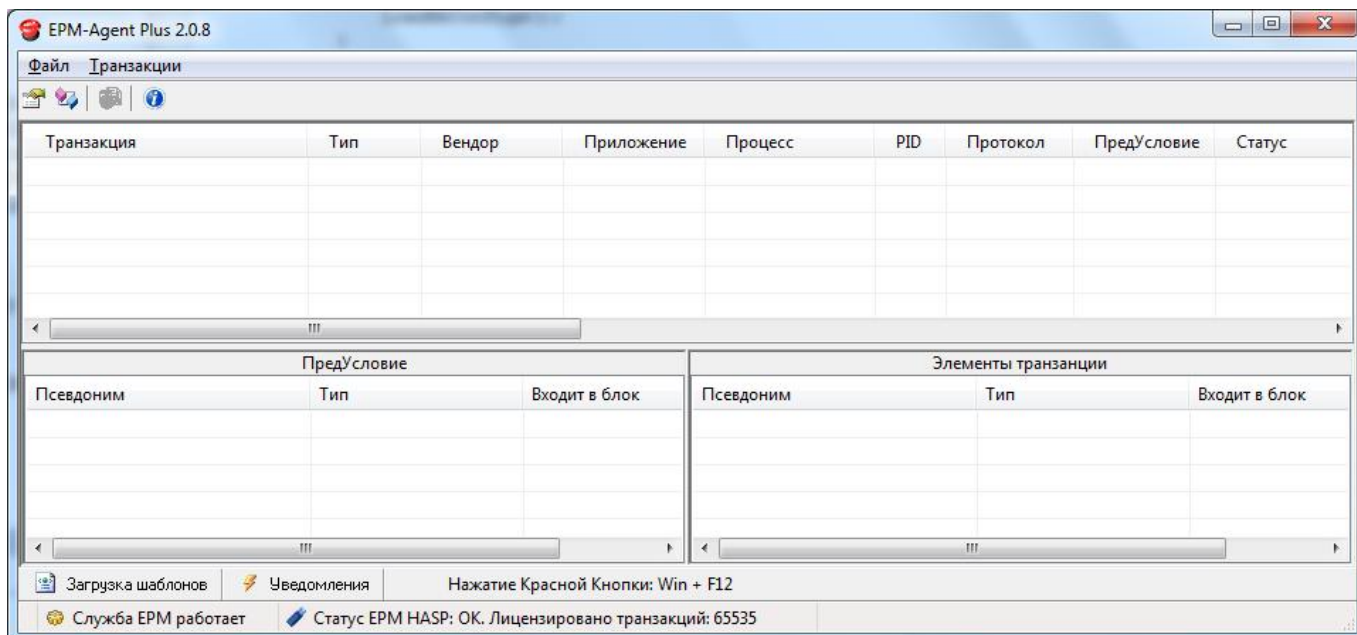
EPM-Agent Plus 2.0.8

Файл Транзакции

| Транзакция | Тип | Вендор | Приложение | Процесс | PID | Протокол | ПредУсловие | Статус |
|---|---|---|---|---|---|---|---|---|

ПредУсловие

| Псевдоним | Тип | Входит в блок |
|---|---|---|

Элементы транзанции

| Псевдоним | Тип | Входит в блок |
|---|---|---|

Загрузка шаблонов Уведомления Нажатие Красной Кнопки: Win + F12

Служба EPM работает Статус EPM HASP: OK. Лицензировано транзакций: 65535